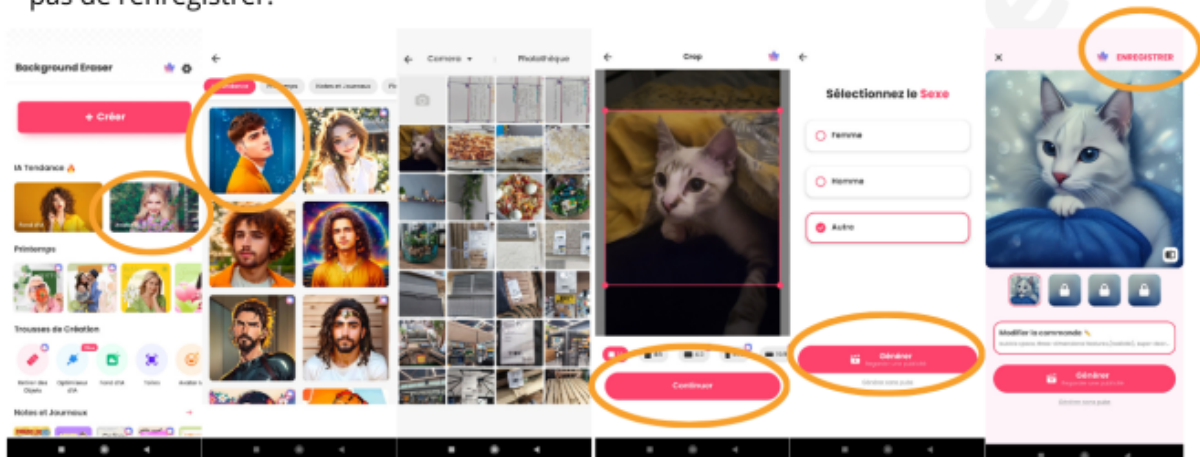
pas de l'enregistrer.

Background Eraser

+ Créer

IA Tendance

Printemps

Trousses de Création

Notes et Journaux

Camera

Photothèque

Crop

Continuer

Sélectionnez le Sexe

Femme

Homme

Autre

Générer

ENREGISTRER

Modifier la commande

Générer